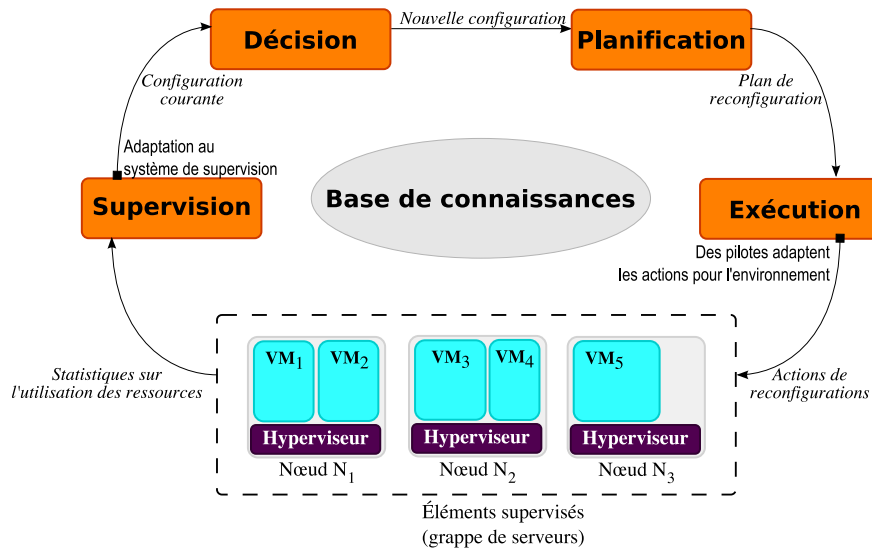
Décision

Nouvelle configuration

Planification

Configuration courante

Plan de reconfiguration

Adaptation au système de supervision

Supervision

Base de connaissances

Exécution

Des pilotes adaptent les actions pour l'environnement

Statistiques sur l'utilisation des ressources

$VM_1$ $VM_2$

Hyperviseur

Nœud $N_1$

$VM_3$ $VM_4$

Hyperviseur

Nœud $N_2$

$VM_5$

Hyperviseur

Nœud $N_3$

Actions de reconfigurations

Éléments supervisés
(grappe de serveurs)